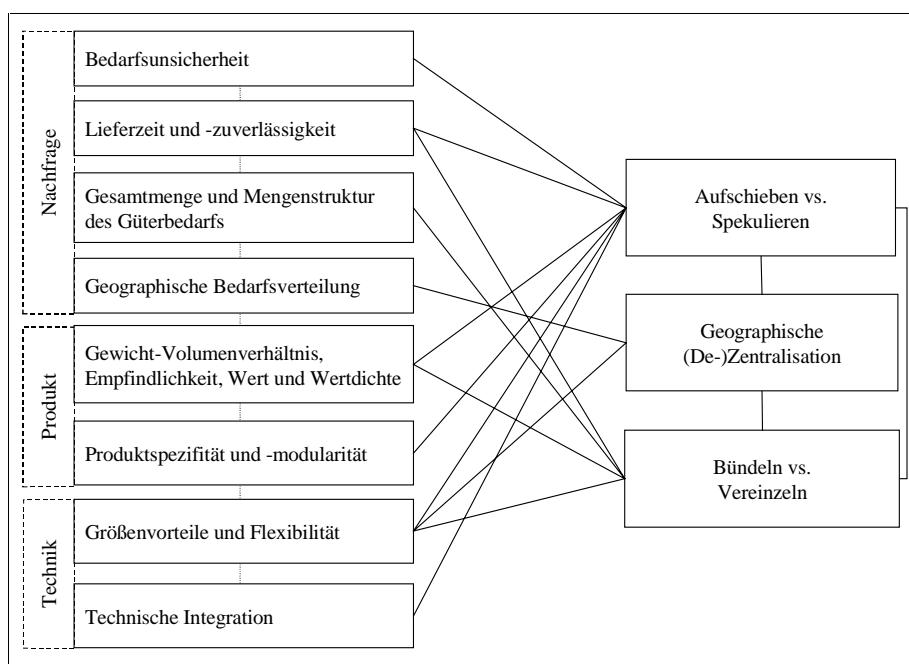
Nachfrage

Bedarfsunsicherheit

Lieferzeit und -zuverlässigkeit

Gesamtmenge und Mengenstruktur des Güterbedarfs

Geographische Bedarfsverteilung

Produkt

Gewicht-Volumenverhältnis, Empfindlichkeit, Wert und Wertdichte

Produktspezifität und -modularität

Technik

Größenvorteile und Flexibilität

Technische Integration

Aufschieben vs. Spekulieren

Geographische (De-)Zentralisation

Bündeln vs. Vereinzeln